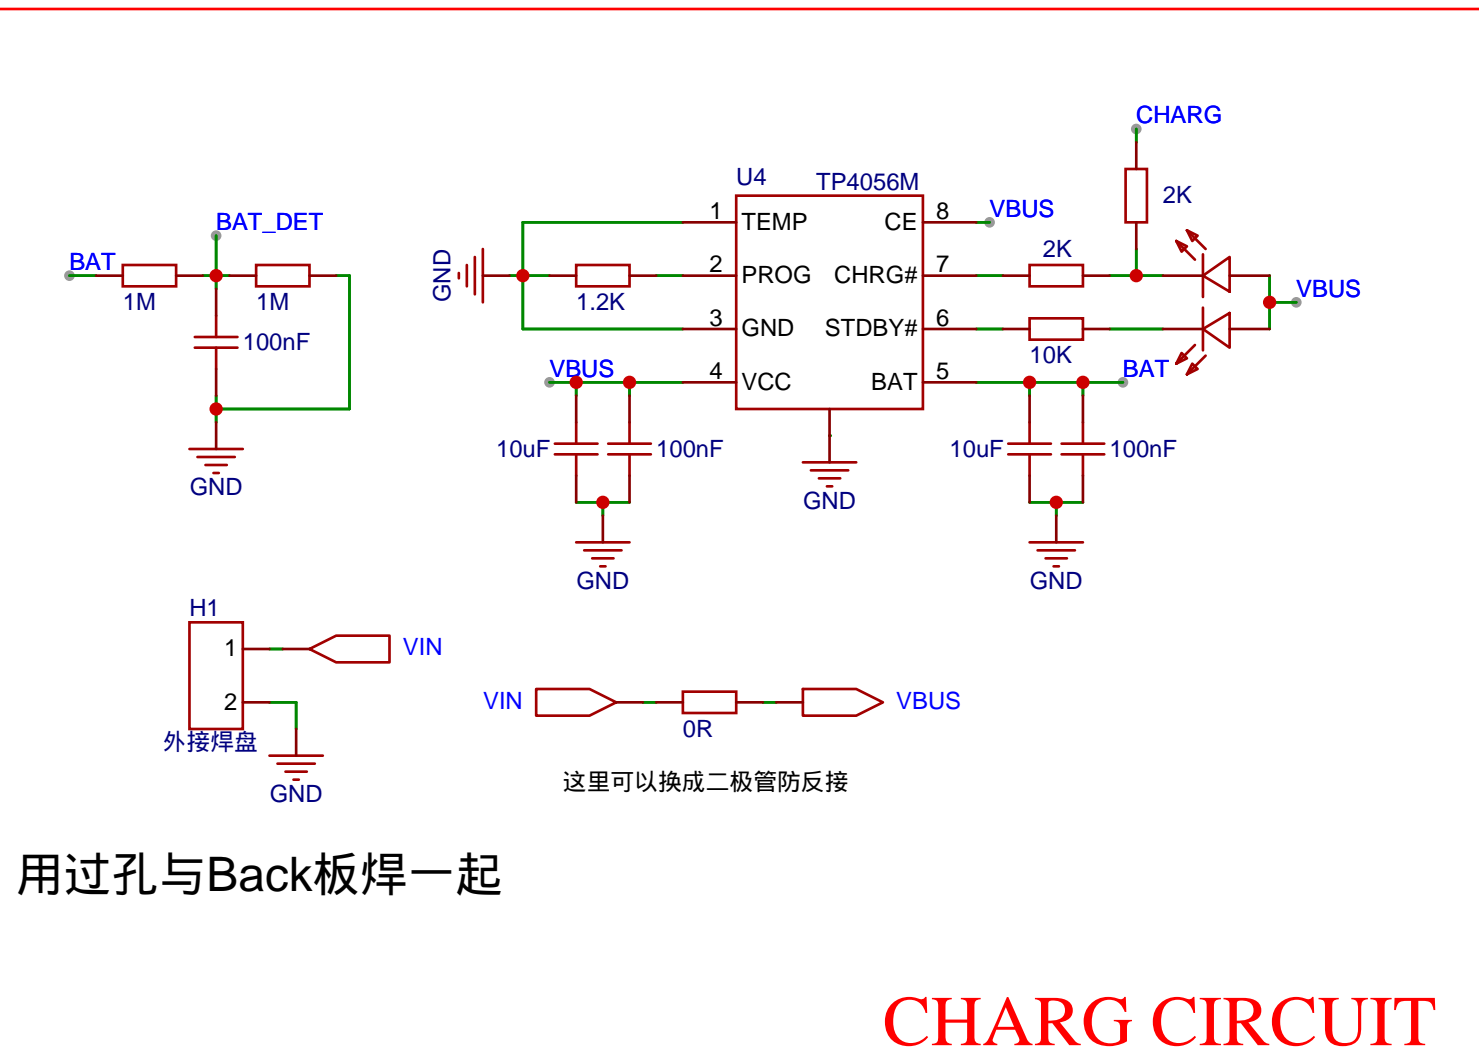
CHARG
2K
U4
TP4056M
BAT_DET
1
TEMP
CE
8
VBUS
BAT
1M
1M
GND
1.2K
2
PROG
CHRG#
7
2K
VBUS
100nF
3
GND
STDBY#
6
10K
VBUS
4
VCC
BAT
5
BAT
GND
10uF
100nF
10uF
100nF
GND
GND
GND
H1
1
VIN
2
VIN
0R
VBUS
外接焊盘
GND
这里可以换成二极管防反接
用过孔与Back板焊一起
CHARG CIRCUIT